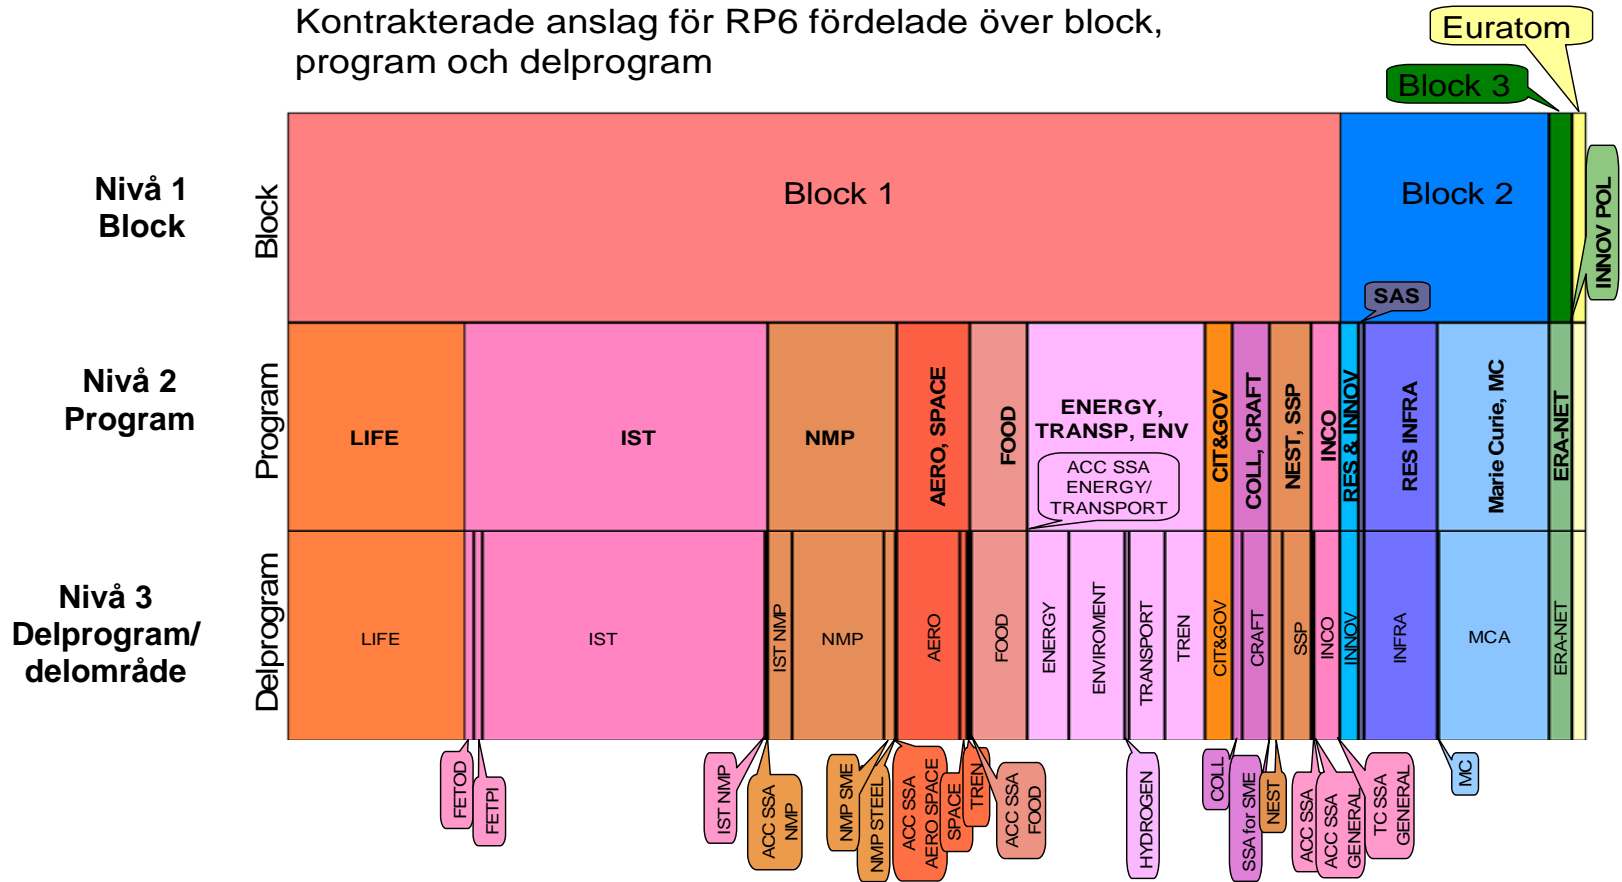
Kontrakterade anslag för RP6 fördelade över block, program och delprogram

Euratom
Block 3

Nivå 1 Block
Block
Block 1
Block 2
INNOV POL
SAS

Nivå 2 Program
Program
LIFE
IST
NMP
AERO, SPACE
FOOD
ENERGY, TRANSP, ENV
ACC SSA ENERGY/ TRANSPORT
CIT&GOV
COLL, CRAFT
NEST, SSP
INCO
RES & INNOV
RES INFRA
Marie Curie, MC
ERA-NET

Nivå 3 Delprogram/ delområde
Delprogram
LIFE
IST
IST NMP
NMP
AERO
FOOD
ENERGY
ENVIROMENT
TRANSPORT
TREN
CIT&GOV
CRAFT
SSP
INCO
INNOV
INFRA
MCA
ERA-NET

FETOD
FETPI
IST NMP
ACC SSA NMP
NMP SME
NMP STEEL
ACC SSA AERO SPACE
SPACE
TREN
ACC SSA FOOD
HYDROGEN
COLL
SSA for SME
NEST
ACC SSA
ACC SSA GENERAL
TC SSA GENERAL
MC